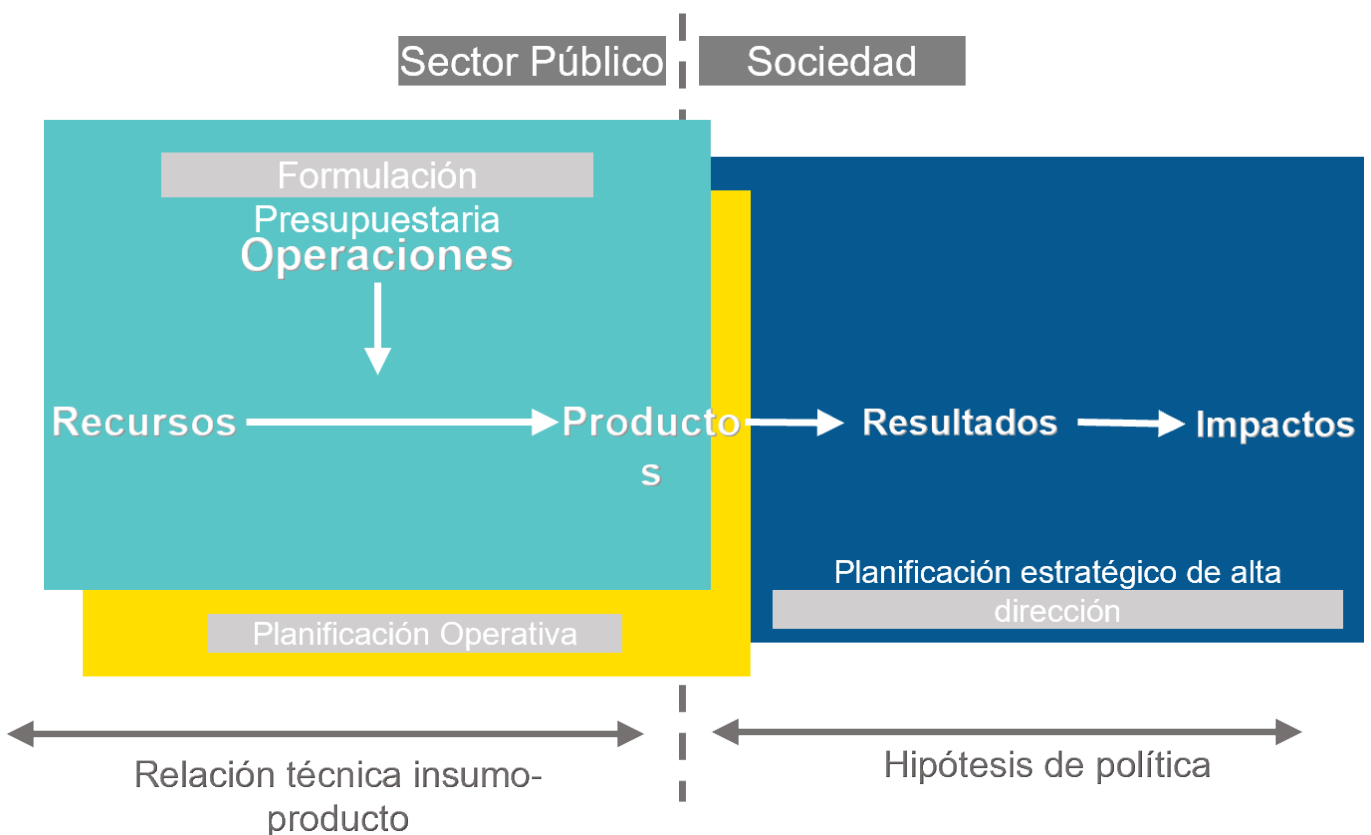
Sector Público

Sociedad

Formulación Presupuestaria

Operaciones

Recursos

Productos

Resultados

Impactos

Planificación estratégico de alta dirección

Planificación Operativa

Relación técnica insumo-producto

Hipótesis de política